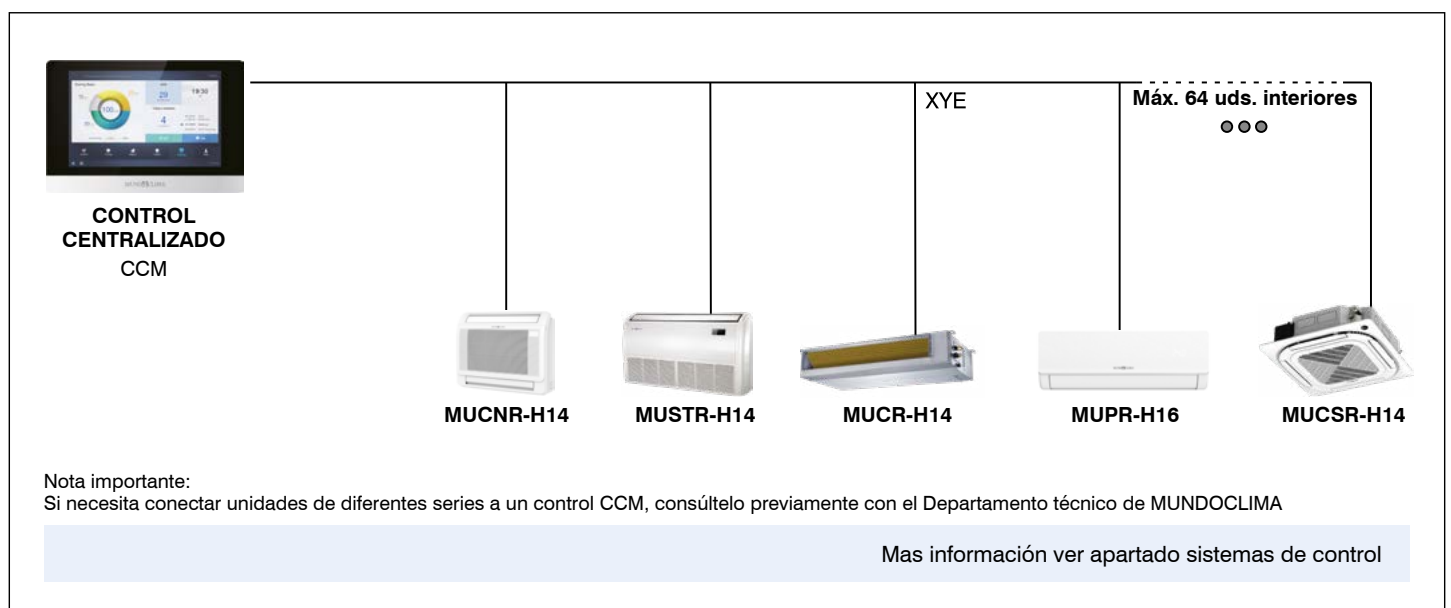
CONTROL CENTRALIZADO
CCM

XYE

Máx. 64 uds. interiores

MUCNR-H14 MUSTR-H14 MUCR-H14 MUPR-H16 MUCSR-H14

Nota importante:
Si necesita conectar unidades de diferentes series a un control CCM, consúltelo previamente con el Departamento técnico de MUNDOCLIMA

Mas información ver apartado sistemas de control